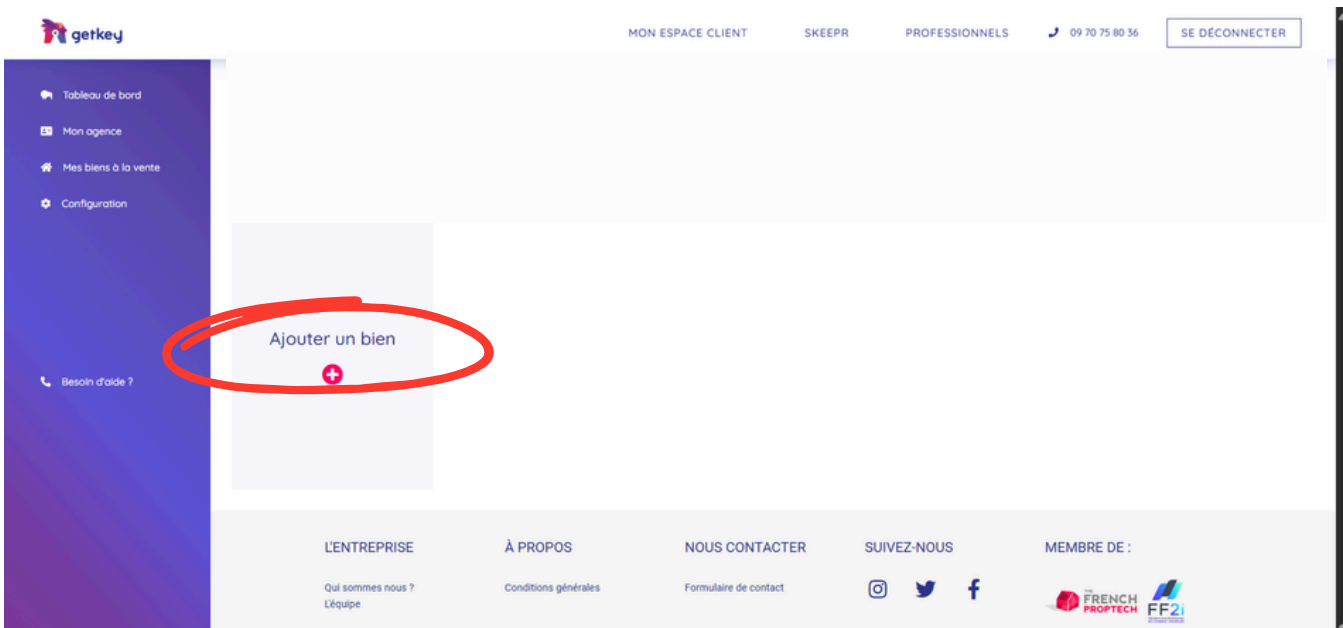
getkey

MON ESPACE CLIENT SKEEPR PROFESSIONNELS 09 70 75 80 36 SE DÉCONNECTER

Tableau de bord
Mon agence
Mes biens à la vente
Configuration

Besoin d'aide ?

Ajouter un bien

L'ENTREPRISE
Qui sommes nous ?
L'équipe

À PROPOS
Conditions générales

NOUS CONTACTER
Formulaire de contact

SUIVEZ-NOUS

MEMBRE DE :
THE FRENCH PROPTECH
FF2i